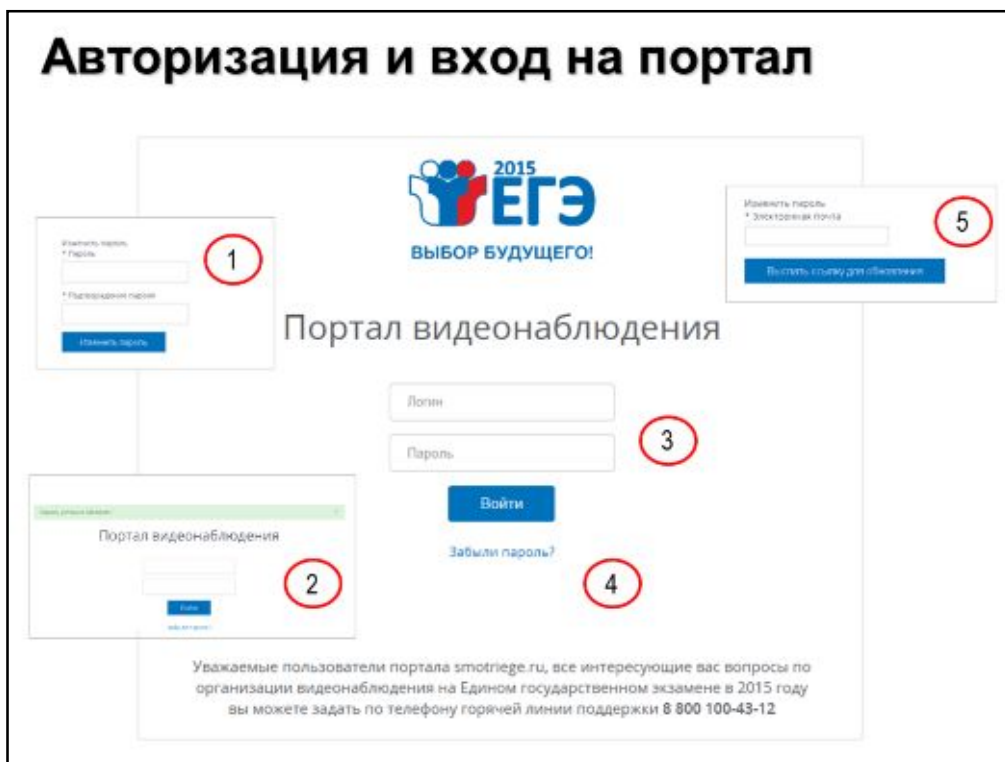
Авторизация и вход на портал

2015
ЕГЭ
ВЫБОР БУДУЩЕГО!

Изменить пароль
* Пароль

* Подтверждение пароля

Изменить пароль

1

Изменить пароль
* Электронная почта

Выслать ссылку для обновления

5

Портал видеонаблюдения

Логин

Пароль

3

Войти

Забыли пароль?

4

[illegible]

Портал видеонаблюдения

Войти

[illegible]

2

Уважаемые пользователи портала smotriege.ru, все интересующие вас вопросы по организации видеонаблюдения на Едином государственном экзамене в 2015 году вы можете задать по телефону горячей линии поддержки 8 800 100-43-12